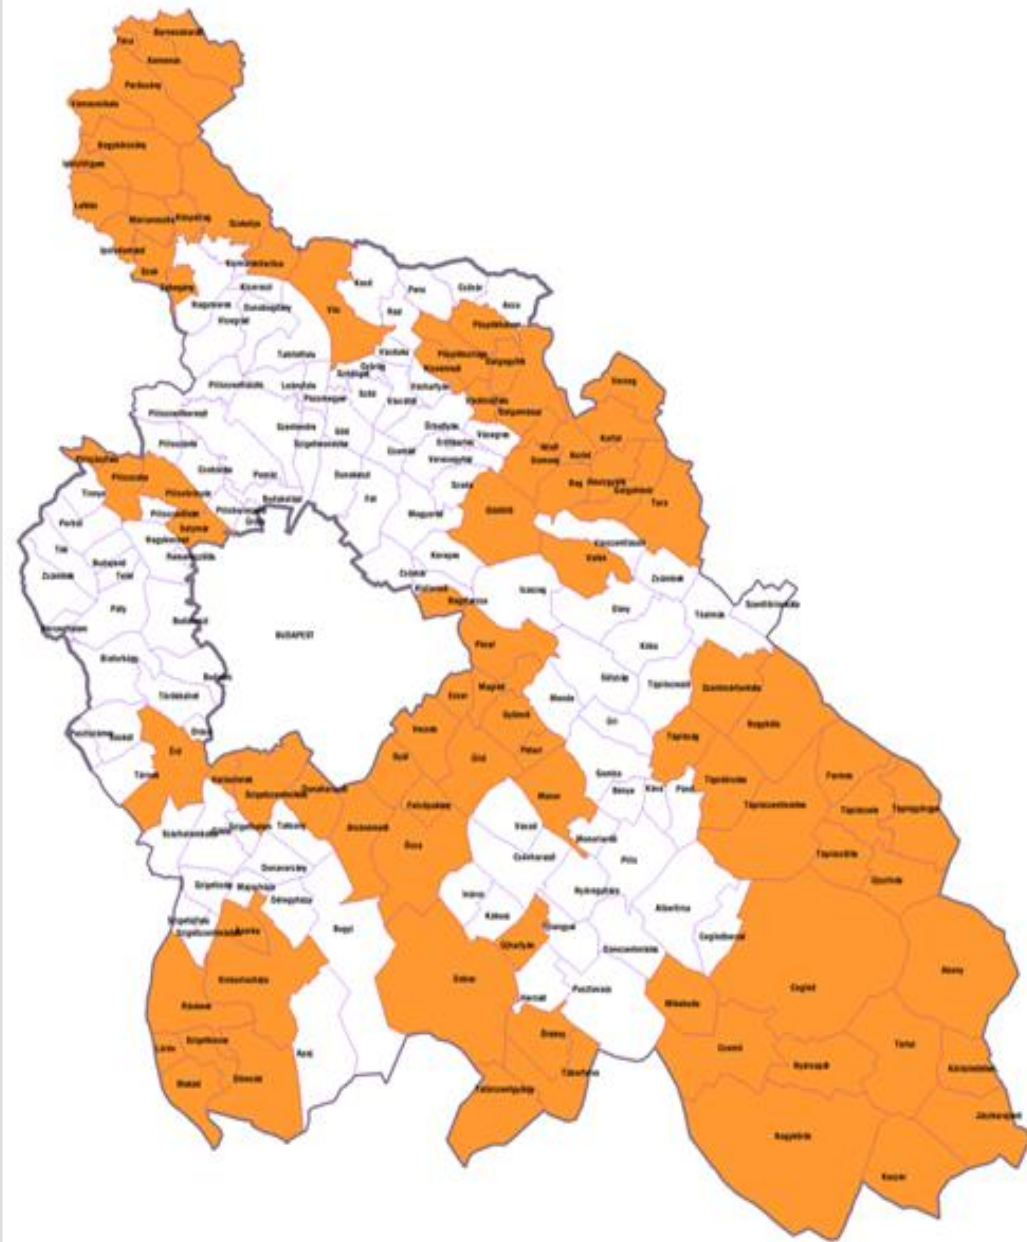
Tésa
Bernecebaráti
Kemence
Perőcsény
Kóspallag
Nagybörzsöny
Ipolytölgyes
Letkés
Márianosztra
Szokolya
Ipolydamásd
Szob
Zebegény
Kismaros
Nagymaros
Verőce
Kosd
Penc
Csővár
Acsa
Püspökhatvan
Rád
Vác
Püspökszilágy
Galgagyörk
Őrbottyán
Veresegyház
Galgamácsa
Vácegres
Vácrátót
Sződ
Göd
Csomád
Erdőkertes
Veresegyház
Vanyarc
Kartal
Verseg
Domony
Aszód
Bag
Tura
Gödöllő
Szada
Mogyoród
Kerepes
Isaszeg
Pécel
Maglód
Üllő
Ócsa
Dunakeszi
Fót
Budakeszi
Budapest
Dunaharaszti
Szigetszentmiklós
Taksony
Dunavarsány
Délegyháza
Kiskunlacháza
Ráckeve
Lórév
Makád
Dömsöd
Apaj
Bugyi
Dabas
Inárcs
Kakucs
Örkény
Táborfalva
Tatárszentgyörgy
Pilis
Monor
Albertirsa
Ceglédbercel
Cegléd
Abony
Törtel
Nyársapát
Mikebuda
Nagykőrös
Kocsér
Jászkarajenő
Kőröstetétlen
Tápiószele
Tápiógyörgye
Farmos
Tápiószőlős
Újszilvás
Tápióság
Tápióbicske
Tápiószentmárton
Nagykáta
Szentmártonkáta
Tóalmás
Zsámbok
Szentlőrinckáta
Sülysáp
Gomba
Úri
Pilisvörösvár
Pilisszentiván
Solymár
Pilisborosjenő
Üröm
Budakalász
Pomáz
Szentendre
Pilisszentkereszt
Pilisszántó
Pilisvörösvár
Piliscsaba
Tinnye
Perbál
Tök
Zsámbék
Páty
Biatorbágy
Törökbálint
Érd
Tárnok
Sóskút
Diósd
Szigethalom
Szigetcsép
Szigetújfalu
Szigetszentmárton
Szigetbecse
Majosháza
Ráckeve
Pusztazámor
Pécel
Gyömrő
Mende
Péteri
Monorierdő
Nyáregyháza
Csévharaszt
Vasad
Gyál
Felsőpakony
Alsónémedi
Újhartyán
Hernád
Pusztavacs
Újlengyel
Ecser
Vecsés
Telki
Budajenő
Nagykovácsi
Remeteszőlős
Leányfalu
Pócsmegyer
Tahitótfalu
Dunabogdány
Visegrád
Kisoroszi
Nagymaros
Kismaros
Szigetmonostor
Tótfalu
Dunakeszi
Göd
Sződliget
Csörög
Vácduka
Vácrátót